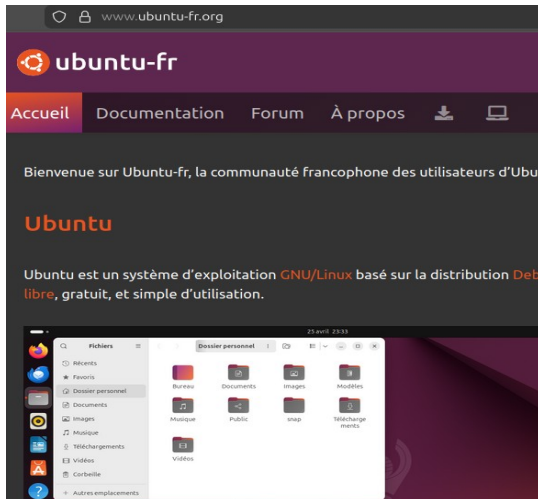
www.ubuntu-fr.org

ubuntu-fr

Accueil Documentation Forum À propos

Bienvenue sur Ubuntu-fr, la communauté francophone des utilisateurs d'Ubu

Ubuntu

Ubuntu est un système d'exploitation GNU/Linux basé sur la distribution Deb libre, gratuit, et simple d'utilisation.

25 avril 23:33

Fichiers

Dossier personnel

Récents
Favoris
Dossier personnel
Documents
Images
Musique
Téléchargements
Vidéos
Corbeille
+ Autres emplacements

Bureau
Documents
Images
Modèles
Musique
Public
snap
Téléchargements
Vidéos